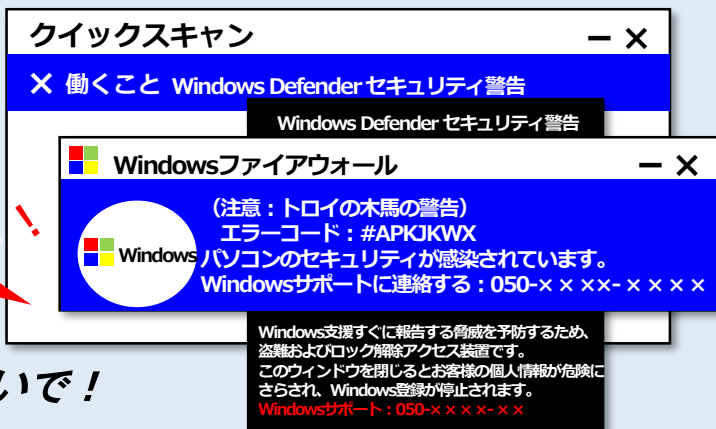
クイックスキャン
ー ✕
✕ 働くこと Windows Defender セキュリティ警告
Windows Defender セキュリティ警告
Windowsファイアウォール
ー ✕
Windows
（注意：トロイの木馬の警告）
エラーコード：#APKJKWX
パソコンのセキュリティが感染されています。
Windowsサポートに連絡する：050-×××× -××××
Windows支援すぐに報告する脅威を予防するため、盗難およびロック解除アクセス装置です。
このウィンドウを閉じるとお客様の個人情報が危険にさらされ、Windows登録が停止されます。
Windowsサポート：050-××××-××
！
いで！